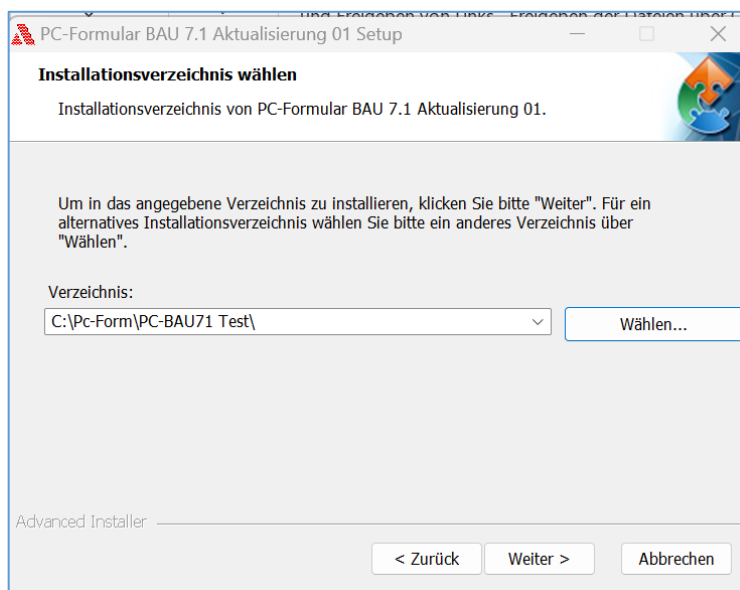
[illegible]
PC-Formular BAU 7.1 Aktualisierung 01 Setup

Installationsverzeichnis wählen

Installationsverzeichnis von PC-Formular BAU 7.1 Aktualisierung 01.

Um in das angegebene Verzeichnis zu installieren, klicken Sie bitte "Weiter". Für ein alternatives Installationsverzeichnis wählen Sie bitte ein anderes Verzeichnis über "Wählen".

Verzeichnis:

C:\Pc-Form\PC-BAU71 Test\

Wählen...

Advanced Installer

< Zurück

Weiter >

Abbrechen